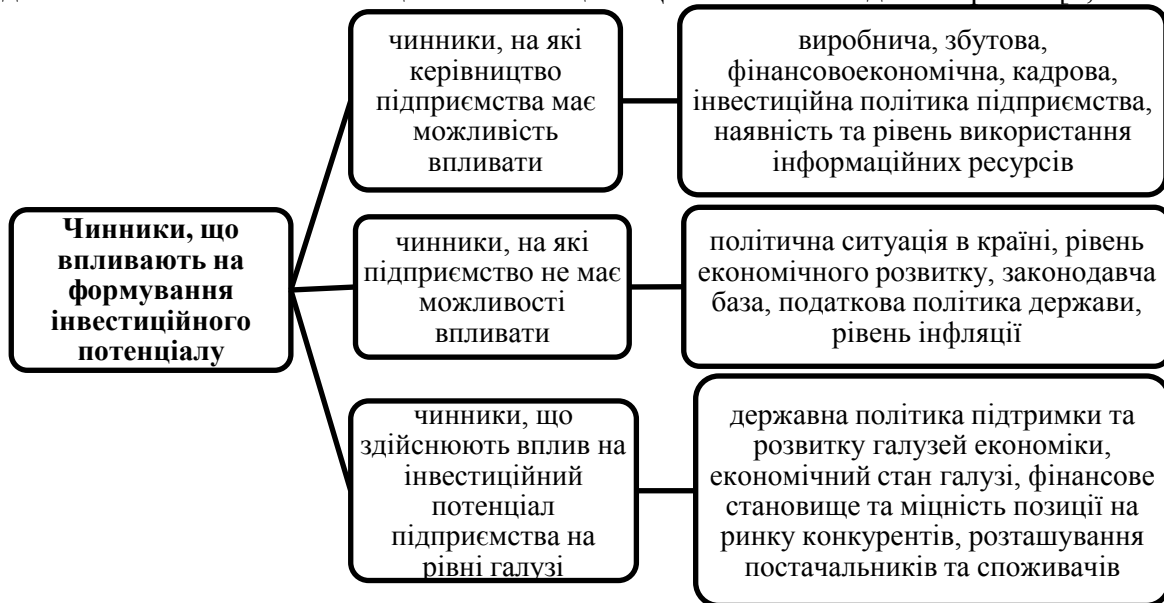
Чинники, що впливають на формування інвестиційного потенціалу

чинники, на які керівництво підприємства має можливість впливати

виробнича, збутова, фінансовоекономічна, кадрова, інвестиційна політика підприємства, наявність та рівень використання інформаційних ресурсів

чинники, на які підприємство не має можливості впливати

політична ситуація в країні, рівень економічного розвитку, законодавча база, податкова політика держави, рівень інфляції

чинники, що здійснюють вплив на інвестиційний потенціал підприємства на рівні галузі

державна політика підтримки та розвитку галузей економіки, економічний стан галузі, фінансове становище та міцність позиції на ринку конкурентів, розташування постачальників та споживачів